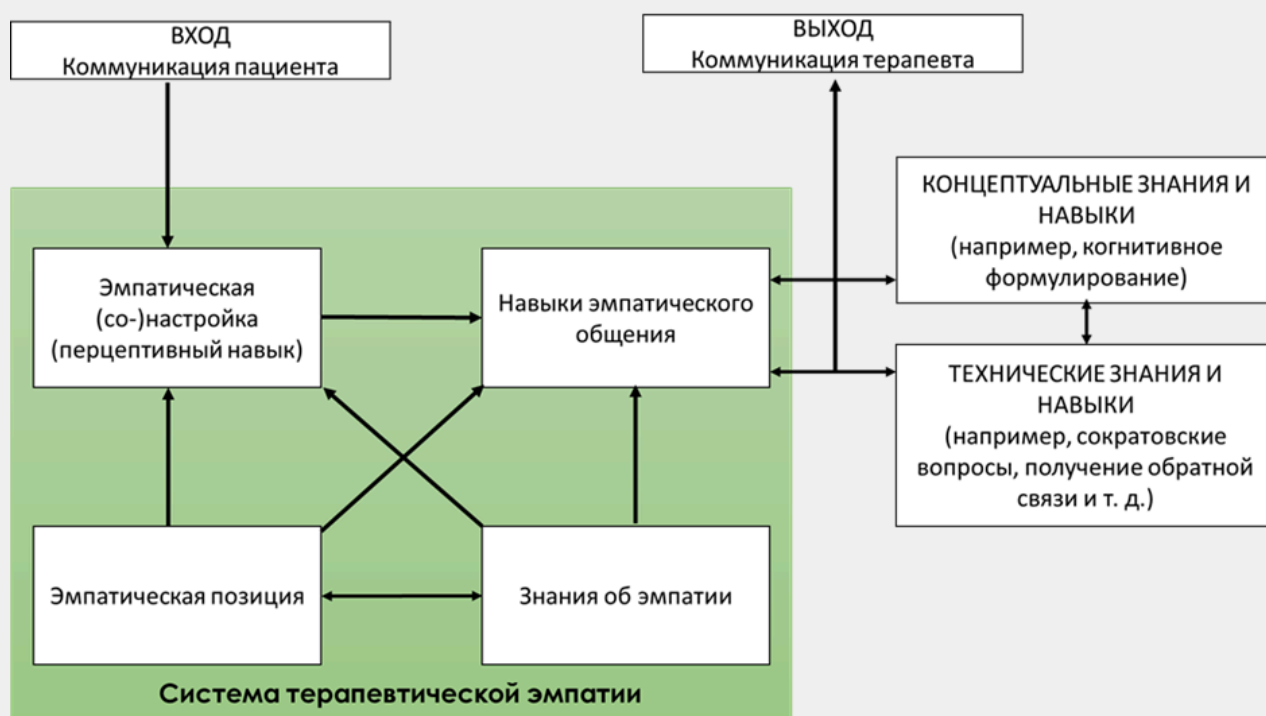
ВХОД
Коммуникация пациента

ВЫХОД
Коммуникация терапевта

КОНЦЕПТУАЛЬНЫЕ ЗНАНИЯ И НАВЫКИ
(например, когнитивное формулирование)

Эмпатическая (со-)настройка (перцептивный навык)

Навыки эмпатического общения

ТЕХНИЧЕСКИЕ ЗНАНИЯ И НАВЫКИ
(например, сократовские вопросы, получение обратной связи и т. д.)

Эмпатическая позиция

Знания об эмпатии

Система терапевтической эмпатии